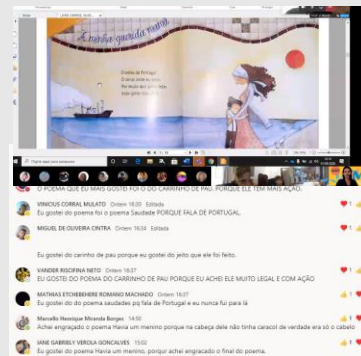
Saudade queria

O POEMA QUE EU MAIS GOSTEI FOI O DO CARRINHO DE PAU, PORQUE ELE TEM MAIS AÇÃO.

VINICIUS CORRAL MULATO Ontem 16:20 Editada
Eu gostei do poema foi o poema Saudade PORQUE FALA DE PORTUGAL.

MIGUEL DE OLIVEIRA CINTRA Ontem 16:24 Editada

Eu gostei do carrinho de pau porque eu gostei do jeito que ele foi feito.

VANDER RISCIFINA NETO Ontem 16:27
EU GOSTEI DO POEMA DO CARRINHO DE PAU PORQUE EU ACHEI ELE MUITO LEGAL E COM AÇÃO

MATHIAS ETCHEBEHERE ROMANO MACHADO Ontem 16:27
Eu gostei do poema saudades pq fala de Portugal e eu nunca fui para lá

Marcello Henrique Miranda Borges 14:50
Achei engraçado o poema Havia um menino porque na cabeça dele não tinha caracol de verdade era só o cabelo

IANE GABRIELY VEROLA GONCALVES 15:02
Eu gostei do poema Havia um menino, porque achei engraçado o final do poema.